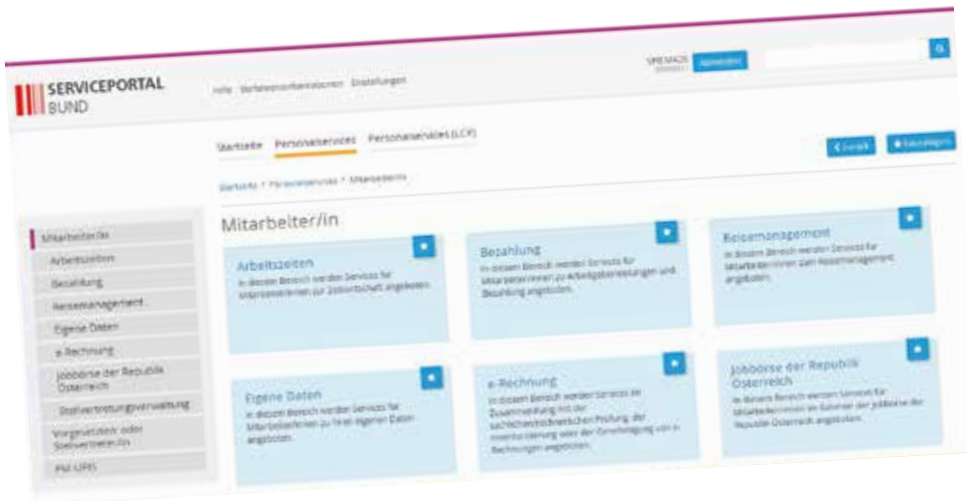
SERVICEPORTAL BUND

Hilfe Verfahrensinformationen Einstellungen

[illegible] Abmelden

Startseite Personalservices Personalservices (LCP)

Zurück Favorisieren

Startseite > Personalservices > Mitarbeiter/in

Mitarbeiter/in

Mitarbeiter/in
Arbeitszeiten
Bezahlung
Reisemanagement
Eigene Daten
e-Rechnung
Jobbörse der Republik Österreich
Stellvertretungsverwaltung
Vorgesetzte/r oder Stellvertreter/in
PM-UPIS

Arbeitszeiten
In diesem Bereich werden Services für Mitarbeiter/innen zur Zeitwirtschaft angeboten.

Bezahlung
In diesem Bereich werden Services für Mitarbeiter/innen zu Arbeitgeberleistungen und Bezahlung angeboten.

Reisemanagement
In diesem Bereich werden Services für Mitarbeiter/innen zum Reisemanagement angeboten.

Eigene Daten
In diesem Bereich werden Services für Mitarbeiter/innen zu ihren eigenen Daten angeboten.

e-Rechnung
In diesem Bereich werden Services im Zusammenhang mit der sachlichen/rechnerischen Prüfung, der Anordnung oder der Genehmigung von e-Rechnungen angeboten.

Jobbörse der Republik Österreich
In diesem Bereich werden Services für Mitarbeiter/innen im Rahmen der Jobbörse der Republik Österreich angeboten.